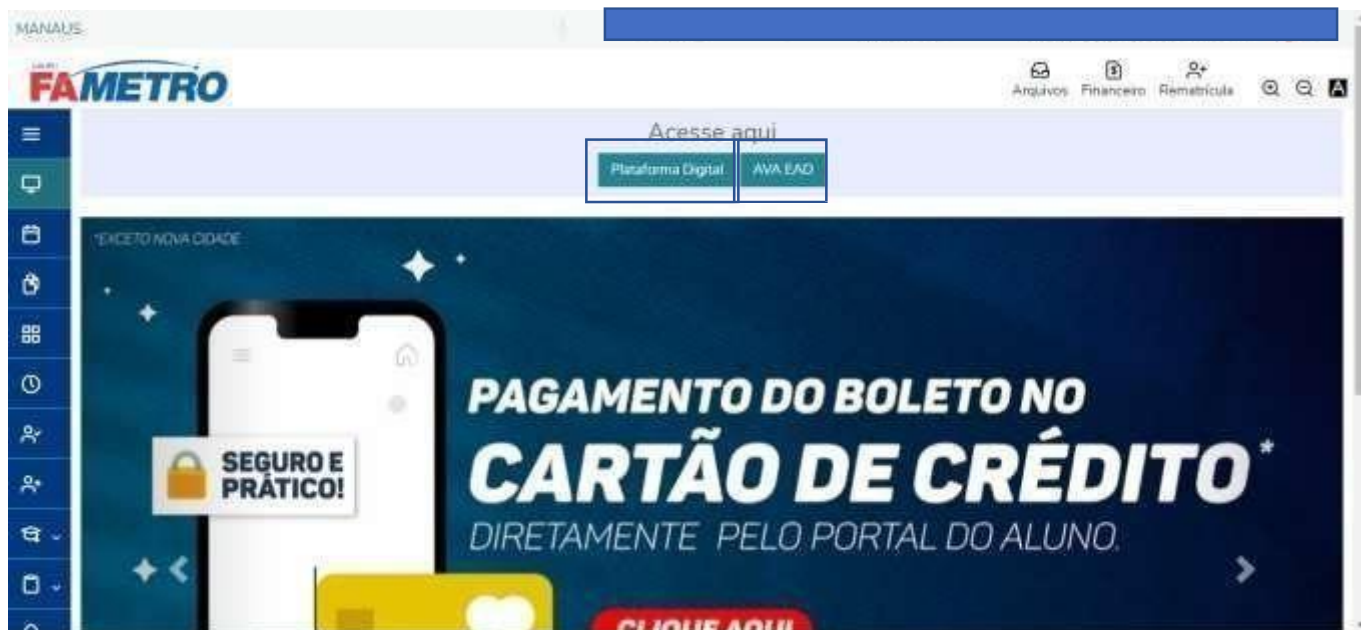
MANAUS

FAMETRO

Arquivos Financeiro Rematrícula

Acesse aqui

Plataforma Digital AVA EAD

*EXCETO NOVA CIDADE

SEGURO E PRÁTICO!

PAGAMENTO DO BOLETO NO CARTÃO DE CRÉDITO*

DIRETAMENTE PELO PORTAL DO ALUNO.

CLIQUE AQUI